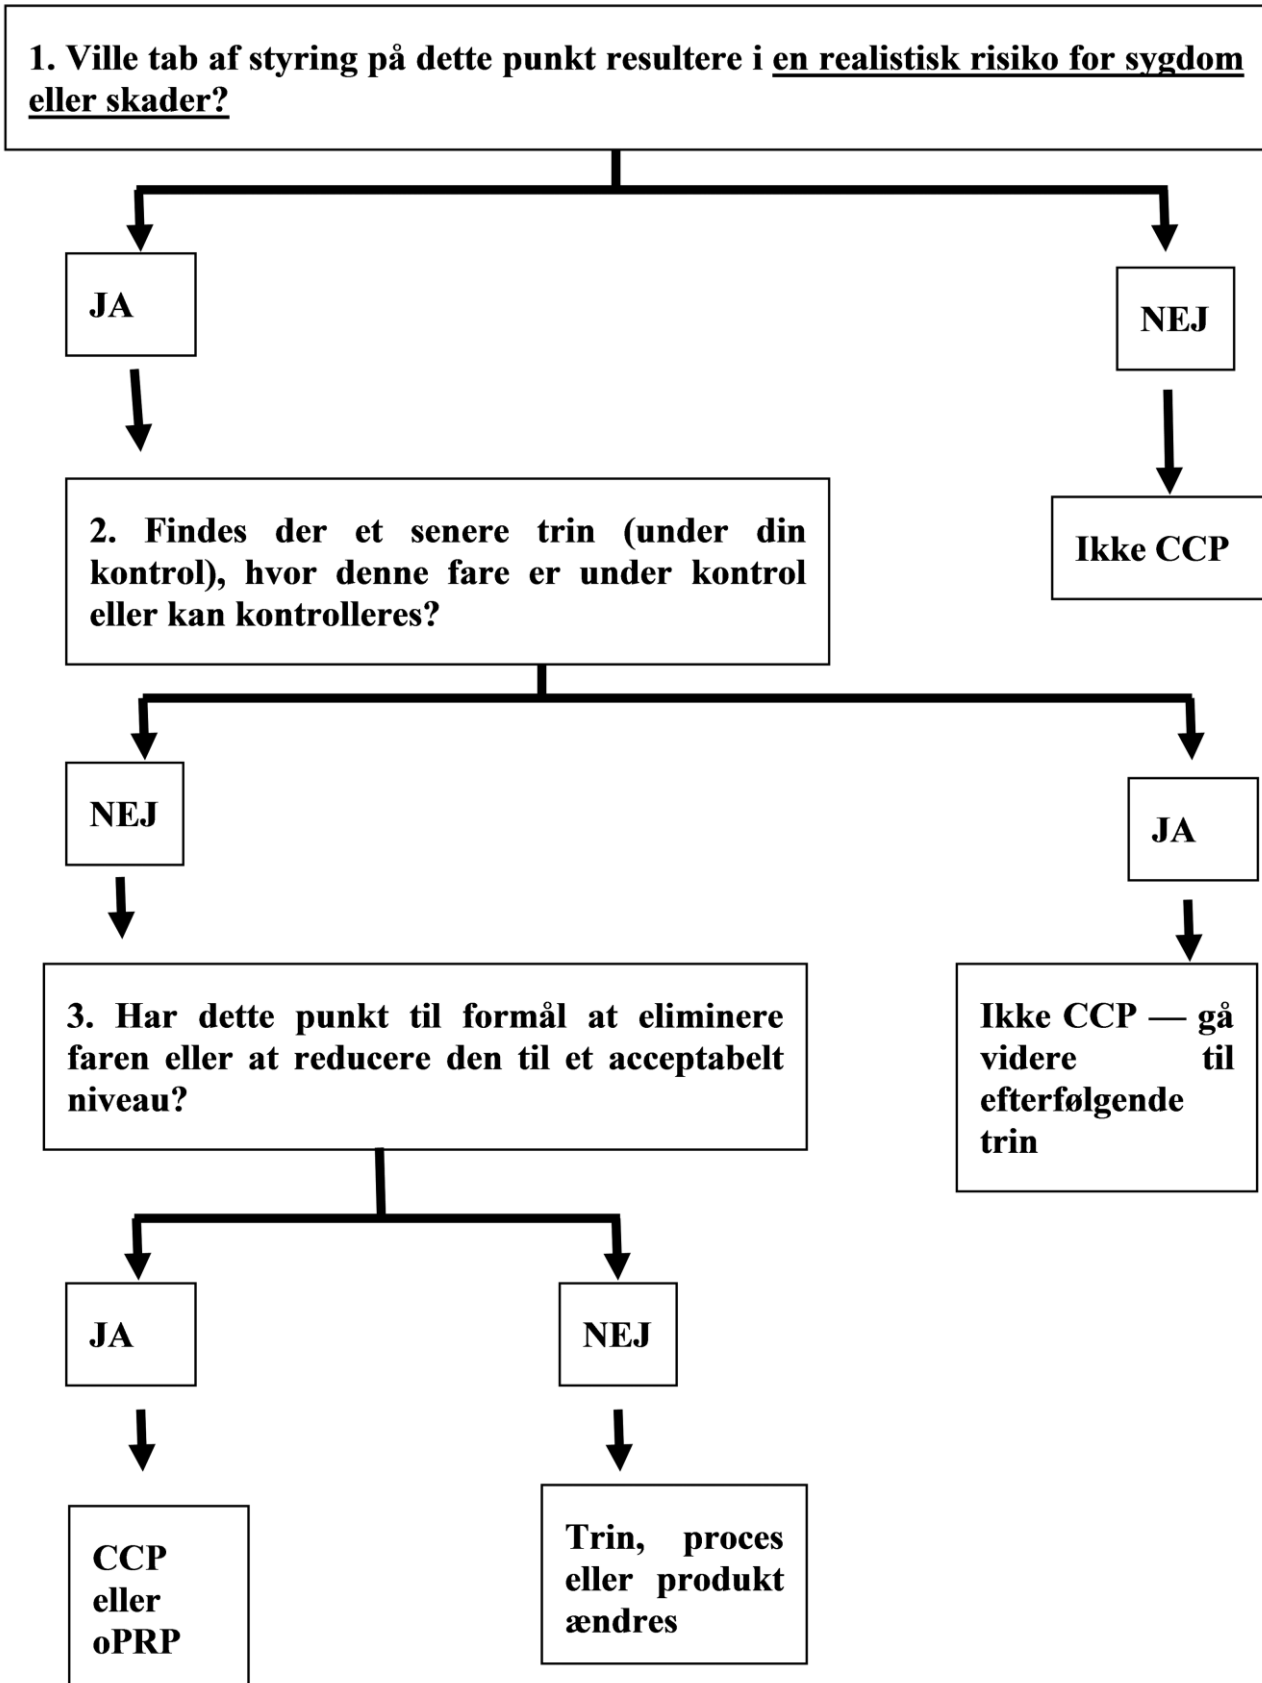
1. Ville tab af styring på dette punkt resultere i en realistisk risiko for sygdom eller skader?

JA

NEJ

Ikke CCP

2. Findes der et senere trin (under din kontrol), hvor denne fare er under kontrol eller kan kontrolleres?

NEJ

JA

Ikke CCP — gå videre til efterfølgende trin

3. Har dette punkt til formål at eliminere faren eller at reducere den til et acceptabelt niveau?

JA

NEJ

CCP eller oPRP

Trin, proces eller produkt ændres